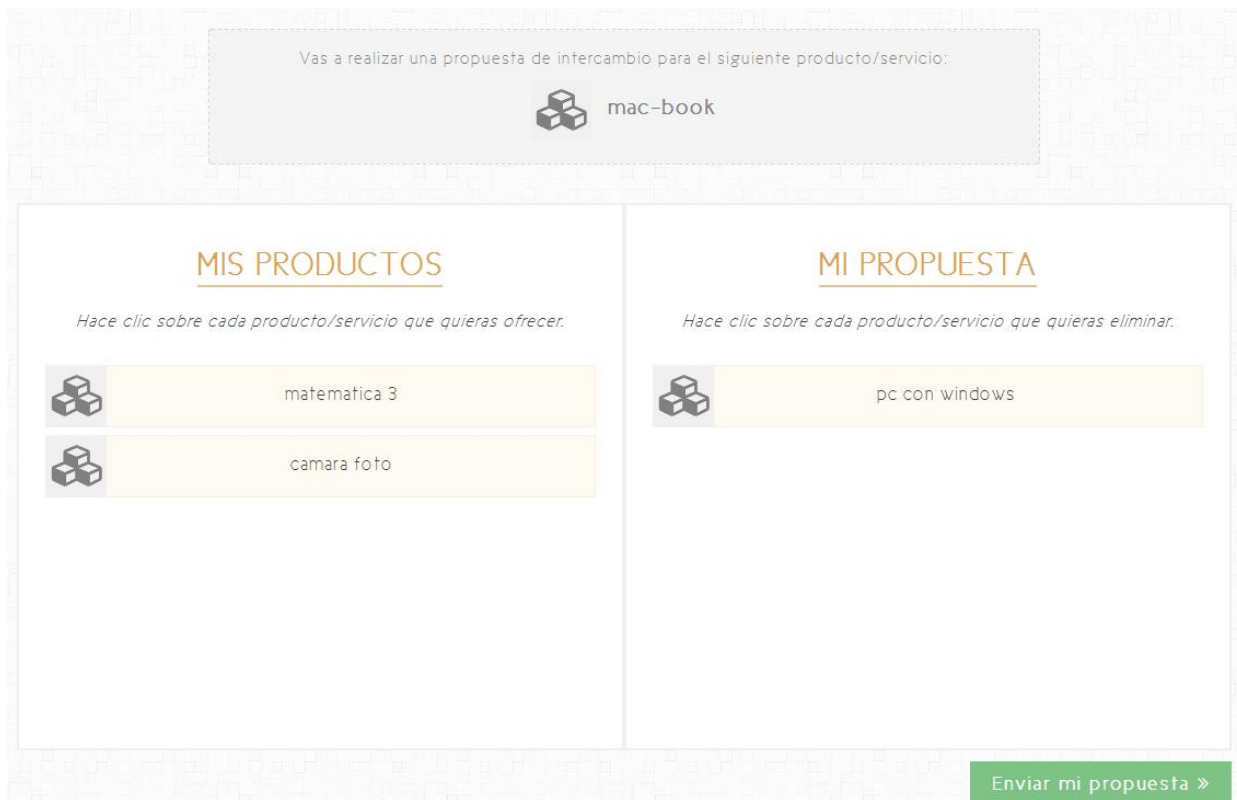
Vas a realizar una propuesta de intercambio para el siguiente producto/servicio:

mac-book

MIS PRODUCTOS

Hace clic sobre cada producto/servicio que quieras ofrecer.

matematica 3

camara foto

MI PROPUESTA

Hace clic sobre cada producto/servicio que quieras eliminar.

pc con windows

Enviar mi propuesta »